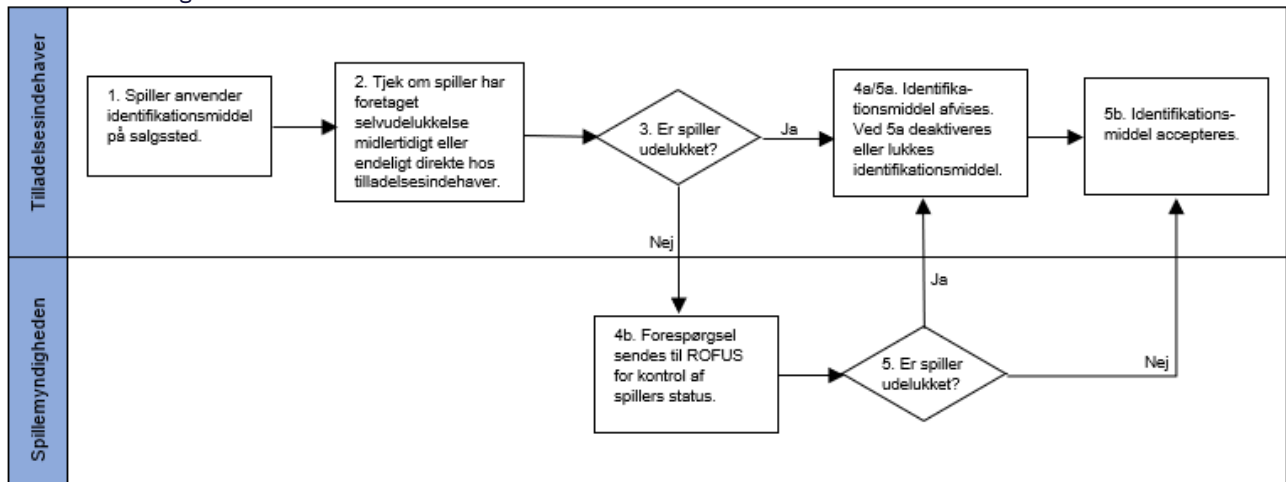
Tilladelsesindehaver

1. Spiller anvender identifikationsmiddel på salgssted.

2. Tjek om spiller har foretaget selvudelukkelse midlertidigt eller endeligt direkte hos tilladelsesindehaver.

3. Er spiller udelukket?

Ja

4a/5a. Identifikationsmiddel afvises. Ved 5a deaktiveres eller lukkes identifikationsmiddel.

5b. Identifikationsmiddel accepteres.

Nej

Spillemyndigheden

Ja

4b. Forespørgsel sendes til ROFUS for kontrol af spillers status.

5. Er spiller udelukket?

Nej